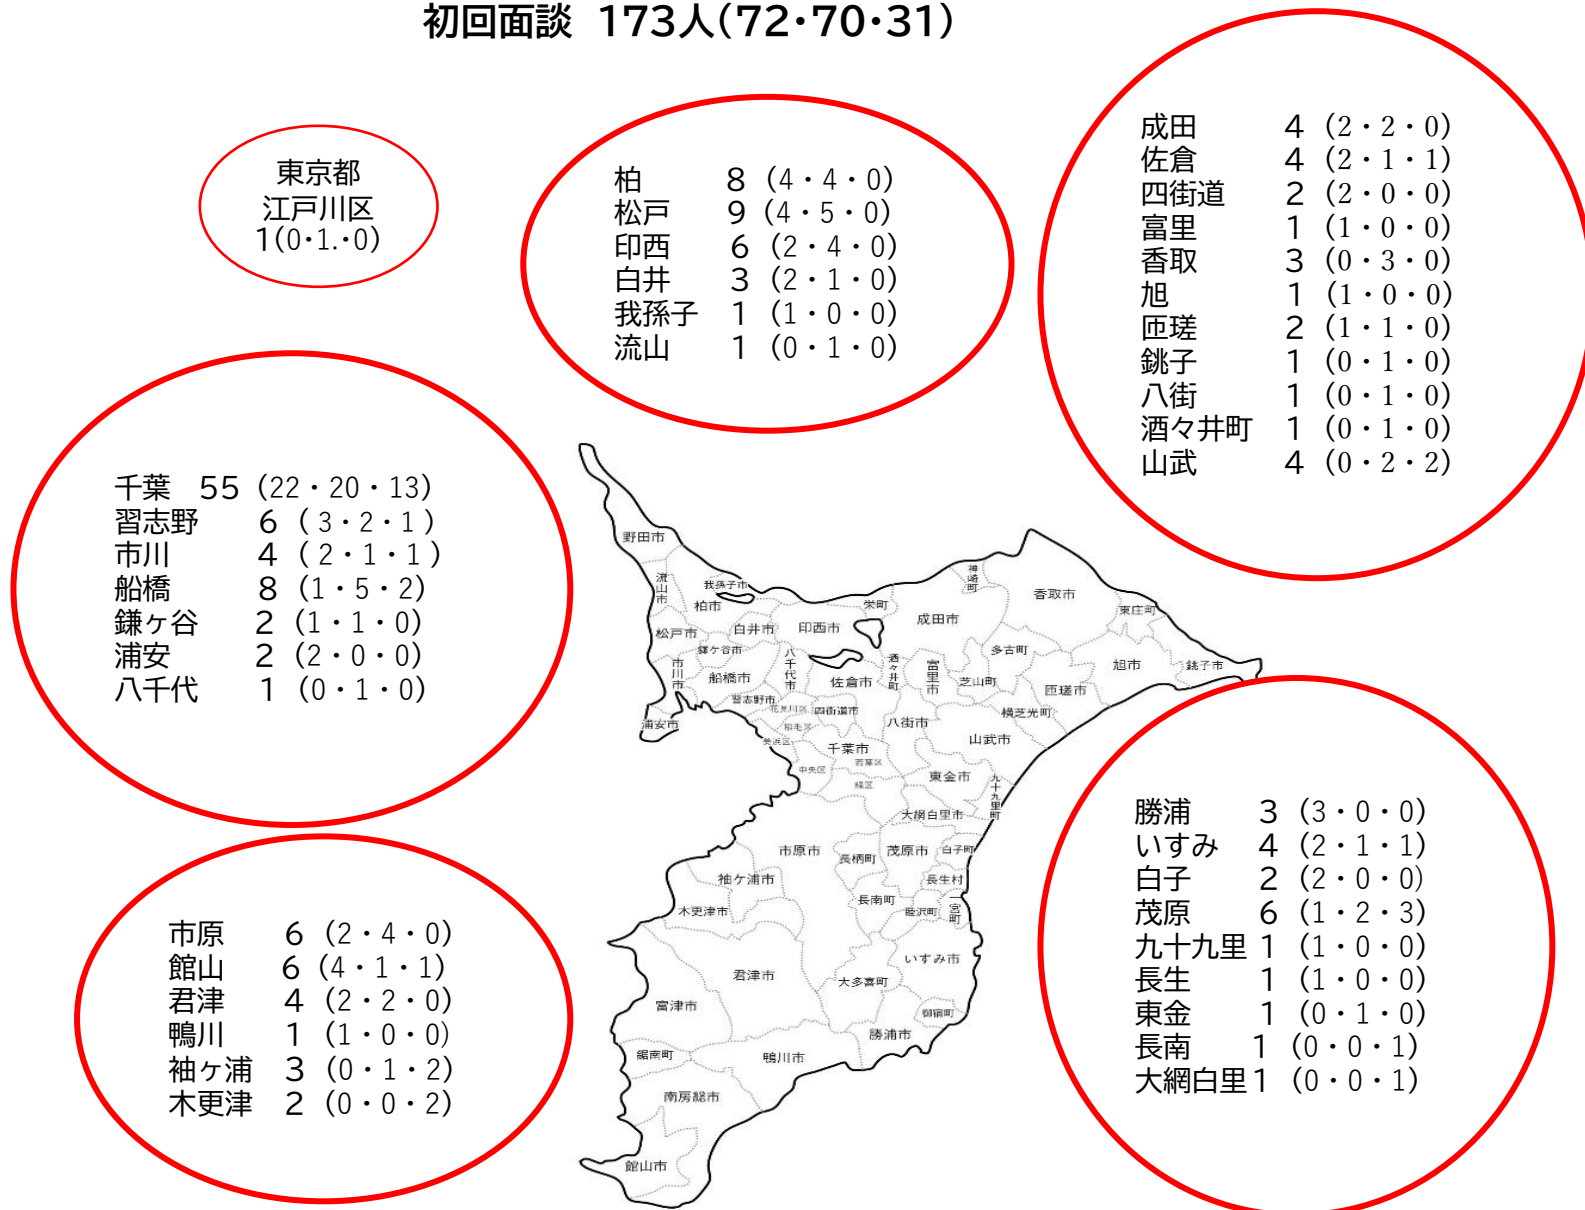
初回面談　173人(72･70･31)

東京都
江戸川区
1(0･1.･0)

柏　8（4・4・0）
松戸　9（4・5・0）
印西　6（2・4・0）
白井　3（2・1・0）
我孫子　1（1・0・0）
流山　1（0・1・0）

成田　4（2・2・0）
佐倉　4（2・1・1）
四街道　2（2・0・0）
富里　1（1・0・0）
香取　3（0・3・0）
旭　1（1・0・0）
匝瑳　2（1・1・0）
銚子　1（0・1・0）
八街　1（0・1・0）
酒々井町　1（0・1・0）
山武　4（0・2・2）

千葉　55（22・20・13）
習志野　6（3・2・1）
市川　4（2・1・1）
船橋　8（1・5・2）
鎌ヶ谷　2（1・1・0）
浦安　2（2・0・0）
八千代　1（0・1・0）

野田市
流山市
我孫子市
柏市
栄町
成田市
神崎町
香取市
東庄町
松戸市
白井市
印西市
鎌ケ谷市
八千代市
多古町
旭市
銚子市
市川市
船橋市
佐倉市
酒々井町
富里市
芝山町
匝瑳市
習志野市
花見川区
稲毛区
四街道市
八街市
横芝光町
浦安市
美浜区
千葉市
山武市
中央区
若葉区
緑区
東金市
九十九里町
大網白里市
市原市
茂原市
白子町
長柄町
長生村
袖ケ浦市
長南町
睦沢町
一宮町
木更津市
いすみ市
君津市
大多喜町
御宿町
富津市
勝浦市
鋸南町
鴨川市
南房総市
館山市

勝浦　3（3・0・0）
いすみ　4（2・1・1）
白子　2（2・0・0）
茂原　6（1・2・3）
九十九里　1（1・0・0）
長生　1（1・0・0）
東金　1（0・1・0）
長南　1（0・0・1）
大網白里 1（0・0・1）

市原　6（2・4・0）
館山　6（4・1・1）
君津　4（2・2・0）
鴨川　1（1・0・0）
袖ケ浦　3（0・1・2）
木更津　2（0・0・2）